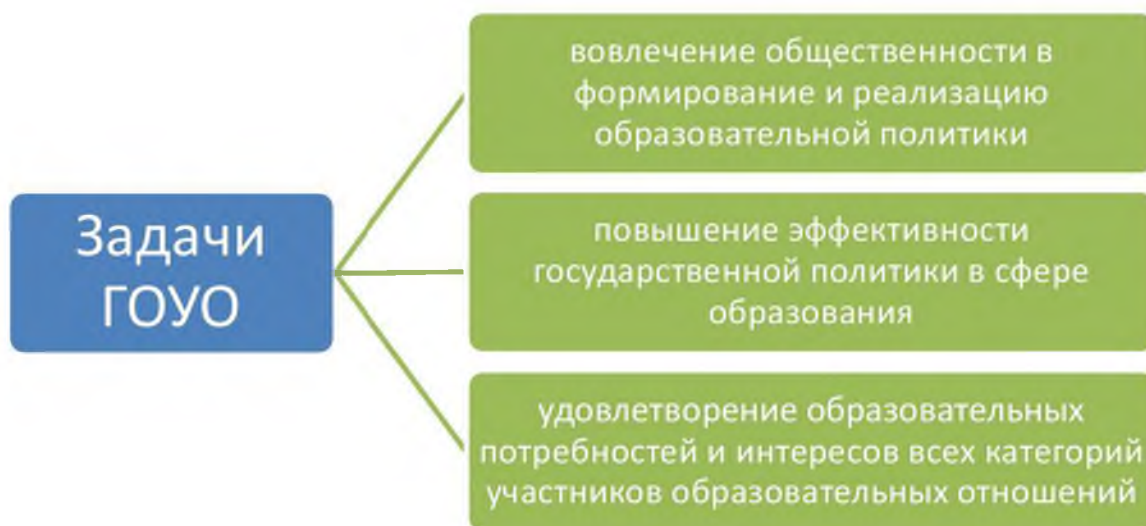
Задачи ГОУО

вовлечение общественности в формирование и реализацию образовательной политики

повышение эффективности государственной политики в сфере образования

удовлетворение образовательных потребностей и интересов всех категорий участников образовательных отношений